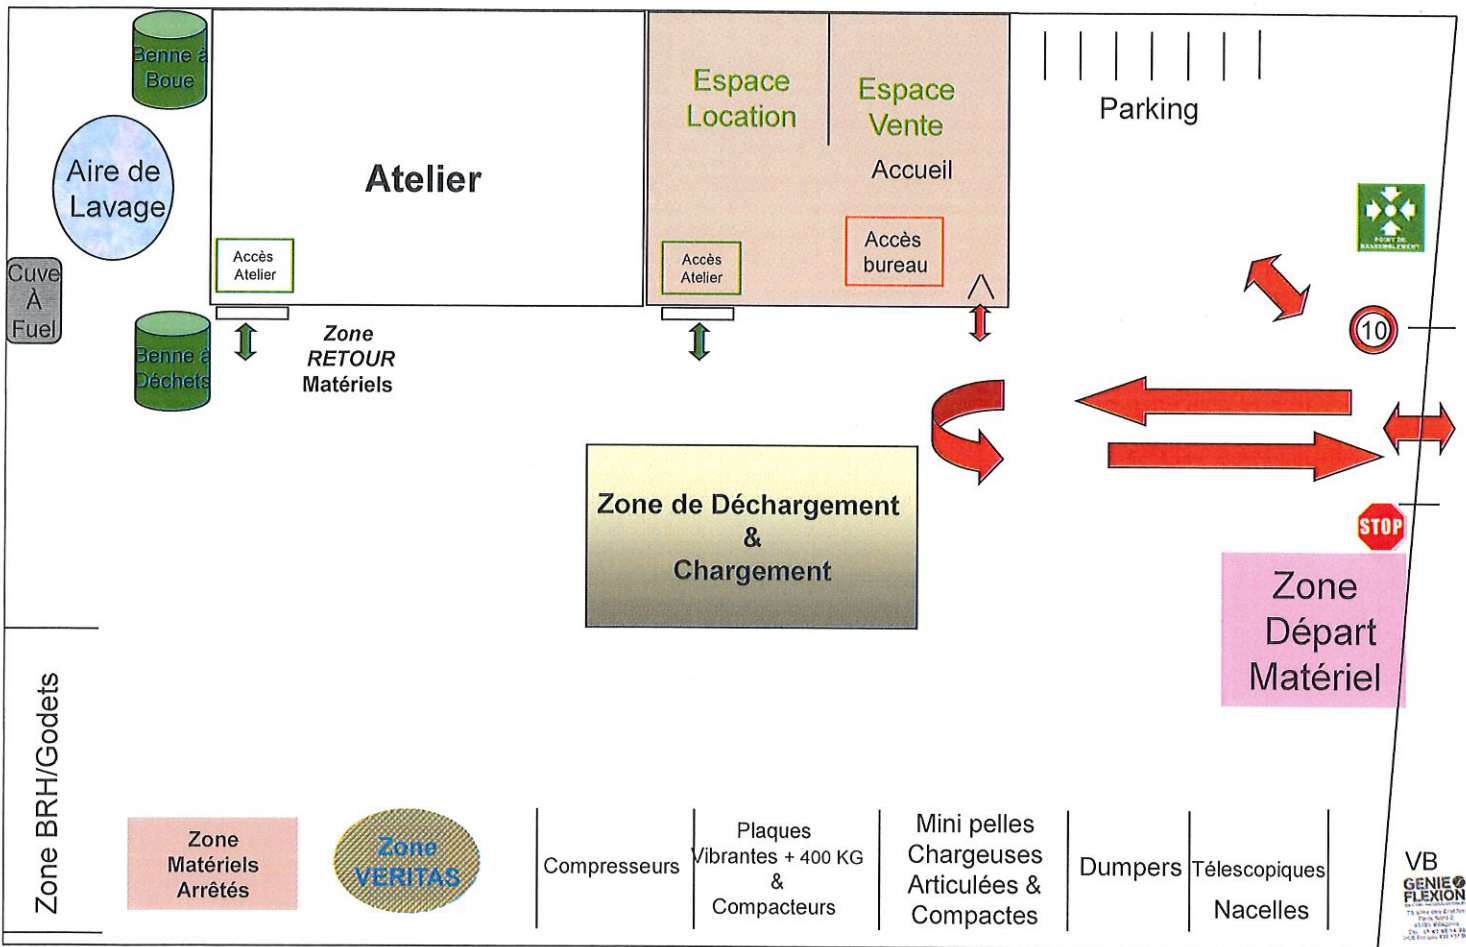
Benne à Boue

Aire de Lavage

Cuve À Fuel

Benne à Déchets

Atelier

Accès Atelier

Zone RETOUR Matériels

Espace Location

Espace Vente

Accueil

Accès Atelier

Accès bureau

Parking

POINT DE RASSEMBLEMENT

10

STOP

Zone de Déchargement & Chargement

Zone Départ Matériel

Zone BRH/Godets

Zone Matériels Arrêtés

Zone VERITAS

Compresseurs

Plaques Vibrantes + 400 KG & Compacteurs

Mini pelles Chargeuses Articulées & Compactes

Dumpers

Télescopiques

Nacelles

VB

GENIE FLEXION

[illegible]